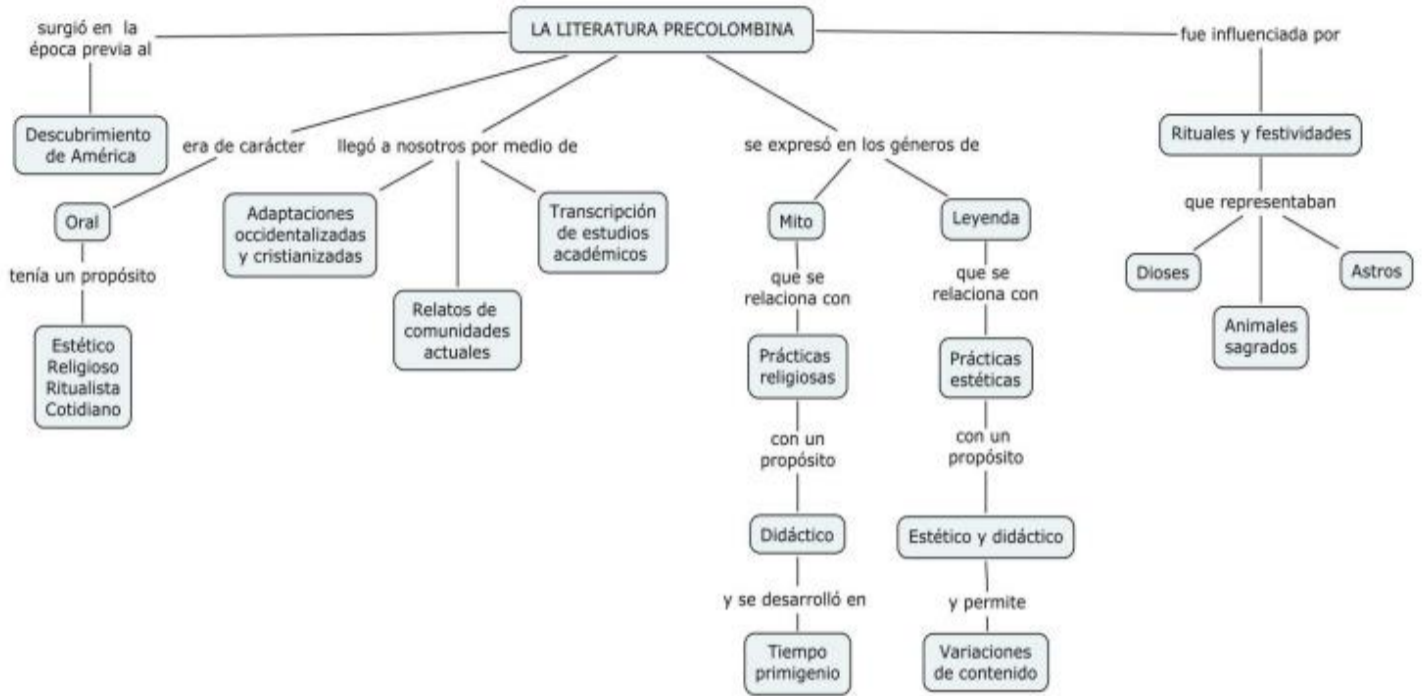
LA LITERATURA PRECOLOMBINA

surgió en la época previa al

Descubrimiento de América

era de carácter

Oral

tenía un propósito

Estético
Religioso
Ritualista
Cotidiano

llegó a nosotros por medio de

Adaptaciones occidentalizadas y cristianizadas

Relatos de comunidades actuales

Transcripción de estudios académicos

se expresó en los géneros de

Mito

que se relaciona con

Prácticas religiosas

con un propósito

Didáctico

y se desarrolló en

Tiempo primigenio

Leyenda

que se relaciona con

Prácticas estéticas

con un propósito

Estético y didáctico

y permite

Variaciones de contenido

fue influenciada por

Rituales y festividades

que representaban

Dioses

Animales sagrados

Astros